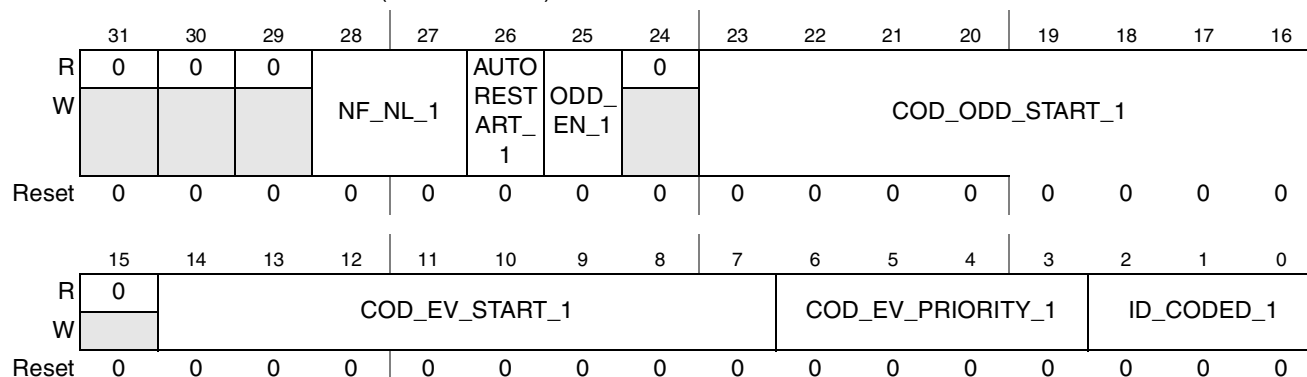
|  | 31 | 30 | 29 | 28 | 27 | 26 | 25 | 24 | 23 | 22 | 21 | 20 | 19 | 18 | 17 | 16 |
|---|---|---|---|---|---|---|---|---|---|---|---|---|---|---|---|---|
| R | 0 | 0 | 0 | NF_NL_1 | | AUTO RESTART_1 | ODD_EN_1 | 0 | COD_ODD_START_1 | | | | | | | |
| W | | | | | | | | | | | | | | | | |
| Reset | 0 | 0 | 0 | 0 | 0 | 0 | 0 | 0 | 0 | 0 | 0 | 0 | 0 | 0 | 0 | 0 |

|  | 15 | 14 | 13 | 12 | 11 | 10 | 9 | 8 | 7 | 6 | 5 | 4 | 3 | 2 | 1 | 0 |
|---|---|---|---|---|---|---|---|---|---|---|---|---|---|---|---|---|
| R | 0 | COD_EV_START_1 | | | | | | | | COD_EV_PRIORITY_1 | | | | ID_CODED_1 | | |
| W | | | | | | | | | | | | | | | | |
| Reset | 0 | 0 | 0 | 0 | 0 | 0 | 0 | 0 | 0 | 0 | 0 | 0 | 0 | 0 | 0 | 0 |